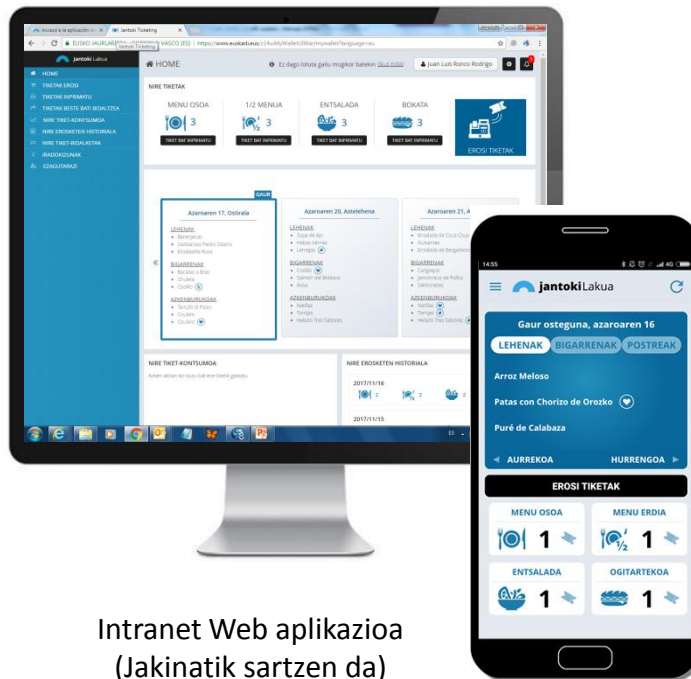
Acceso a la aplicación | Jantoki Ticketing
EUSKO JAURLARITZA - GOBIERNO VASCO [ES] | https://www.euskadi.eus/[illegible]

Jantoki Lakua
HOME
TIKETAK EROSI
TIKETAK INPRIMATU
TIKETAK BESTE BATI BIDALTZEA
NIRE TIKET-KONTSUMOA
NIRE EROSKETEN HISTORIALA
NIRE TIKET-BIDALKETAK
IRADOKIZUNAK
IZENDUMAZI

HOME
Ez dago lotuta gailu mugikor batekin Gkus lotuki
Juan Luis Ronco Rodrigo

NIRE TIKETAK
MENU OSOA 3
TIKET BAT INPRIMATU
1/2 MENUA 3
TIKET BAT INPRIMATU
ENTSALADA 3
TIKET BAT INPRIMATU
BOKATA 3
TIKET BAT INPRIMATU
EROSI TIKETAK

GAUR
Azaroaren 17, Ostirala
LEHENAK
Barazkiak
Garbantzu Piedro Solano
Entsalada Rusa
BIGARRENAK
Bacalao a Brás
Oilaskoa
Oilalo
AZKENBURUKOAK
Tarta de Piztu
Fruta
Gozoa

Azaroaren 20, Astelehena
LEHENAK
Sopa de Ajo
Habas tiernas
Lentejas
BIGARRENAK
Oilalo
Salmon de Bellerina
Arroz
AZKENBURUKOAK
Natillas
Tiempo
Helado Tres Sabores

Azaroaren 21, A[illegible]
LEHENAK
Ensalada de Cous Cous
Alubias
Ensalada de Berganza
BIGARRENAK
Cangrejos
Janonetas de Pollos
Salmonetes
AZKENBURUKOAK
Natillas
Tiempo
Helado Tres Sabores

NIRE TIKET-KONTSUMOA
Azken asteen ez duzu bat ere tiketik gastatu

NIRE EROSKETEN HISTORIALA
2017/11/16
2017/11/15

14:55
jantokiLakua
Gaur osteguna, azaroaren 16
LEHENAK BIGARRENAK POSTREAK
Arroz Meloso
Patas con Chorizo de Orozko
Puré de Calabaza
AURREKOA HURRENGOA
EROSI TIKETAK
MENU OSOA 1
MENU ERDIA 1
ENTSALADA 1
OGITARTEKOA 1

Intranet Web aplikazioa
(Jakinatik sartzen da)